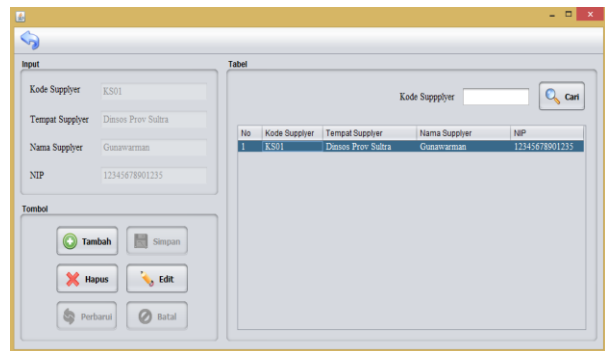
Input

Kode Supplyer KS01

Tempat Supplyer Dinsos Prov Sultra

Nama Supplyer Gunawarman

NIP 12345678901235

Tombol

Tambah
Simpan
Hapus
Edit
Perbarui
Batal

Tabel

Kode Suppplyer
Cari

| No | Kode Supplyer | Tempat Supplyer | Nama Supplyer | NIP |
|---|---|---|---|---|
| 1 | KS01 | Dinsos Prov Sultra | Gunawarman | 12345678901235 |